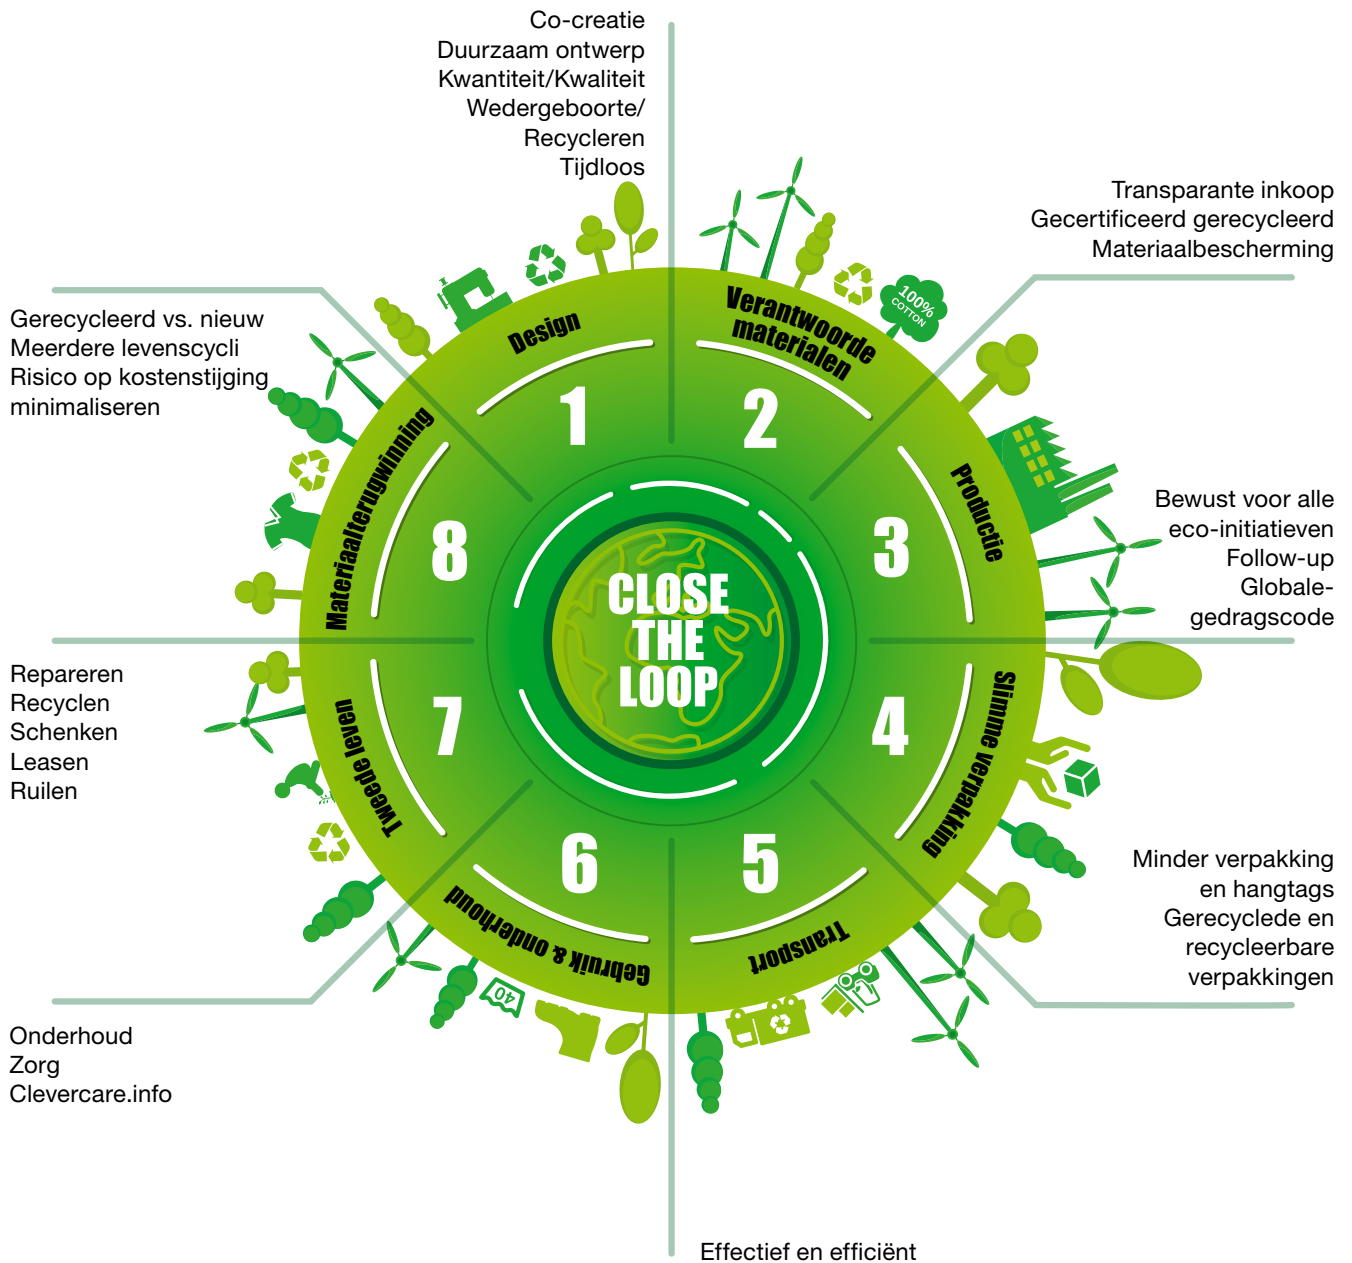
Co-creatie
Duurzaam ontwerp
Kwantiteit/Kwaliteit
Wedergeboorte/
Recycleren
Tijdloos

Transparante inkoop
Gecertificeerd gerecycleerd
Materiaalbescherming

Gerecycleerd vs. nieuw
Meerdere levenscycli
Risico op kostenstijging minimaliseren

Bewust voor alle eco-initiatieven
Follow-up
Globale-gedragscode

Repareren
Recyclen
Schenken
Leasen
Ruilen

Minder verpakking en hangtags
Gerecyclede en recycleerbare verpakkingen

Onderhoud
Zorg
Clevercare.info

Effectief en efficiënt

Design
1
Verantwoorde materialen
2
Productie
3
Slimme verpakking
4
Transport
5
Gebruik & onderhoud
6
Tweede leven
7
Materiaalterugwinning
8

CLOSE THE LOOP

100% COTTON
40